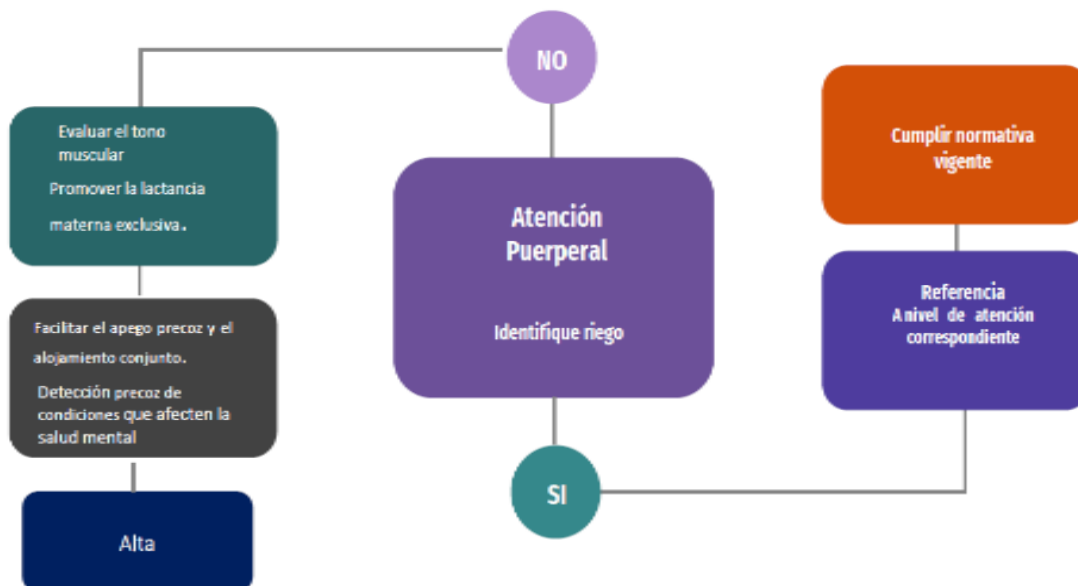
NO

Evaluar el tono muscular

Promover la lactancia materna exclusiva.

Facilitar el apego precoz y el alojamiento conjunto.

Detección precoz de condiciones que afecten la salud mental

Alta

Atención Puerperal

Identifique riego

SI

Cumplir normativa vigente

Referencia
A nivel de atención correspondiente